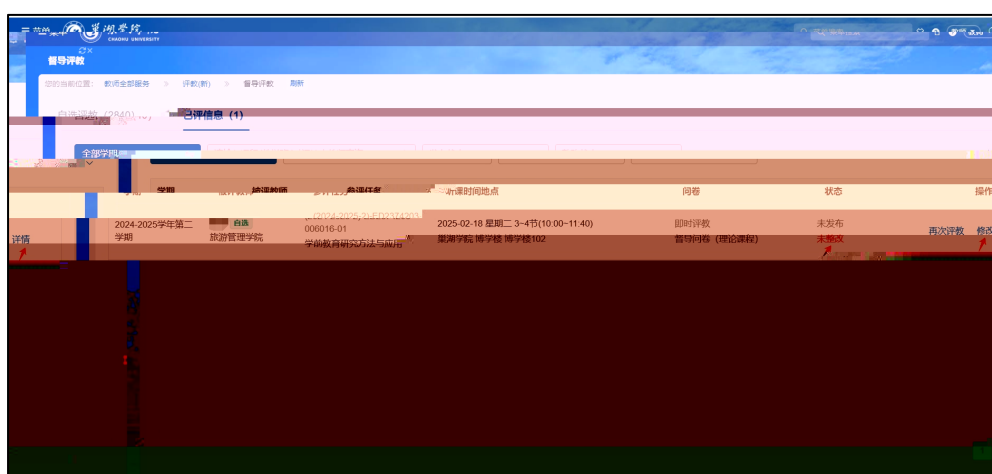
巢湖学院 CHAOHU UNIVERSITY

督导评教

您的当前位置： 教师全部服务 > 评教(新) > 督导评教 刷新

自选评教 (2840) 已评信息 (1)

全部学期

学期 | 授课教师 | 授课任务 | 参评任务 | 听课时间地点 | 问卷 | 状态 | 操作

详情 | 2024-2025学年第二学期 | 自选 旅游管理学院 | (2024-2025-2)-ED237420-006016-01 学前教育研究方法与应用 | 2025-02-18 星期二 3~4节(10:00~11:40) 巢湖学院 博学楼 博学楼102 | 即时评教 督导问卷（理论课程） | 未发布 未提交 | 再次评教 修改